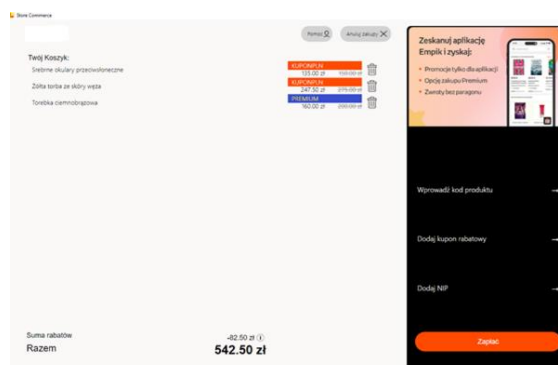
Store Commerce

Pomoc

Anuluj zakupy

Twój Koszyk:

Srebrne okulary przeciwsłoneczne

KUPONPLN

135.00 zł 150.00 zł

Żółta torba ze skóry węża

KUPONPLN

247.50 zł 275.00 zł

Torebka ciemnobrązowa

PREMIUM

160.00 zł 200.00 zł

Zeskanuj aplikację Empik i zyskaj:

• Promocje tylko dla aplikacji

• Opcję zakupu Premium

• Zwroty bez paragonu

Wprowadź kod produktu

Dodaj kupon rabatowy

Dodaj NIP

Suma rabatów

-82.50 zł

Razem

542.50 zł

Zapłać